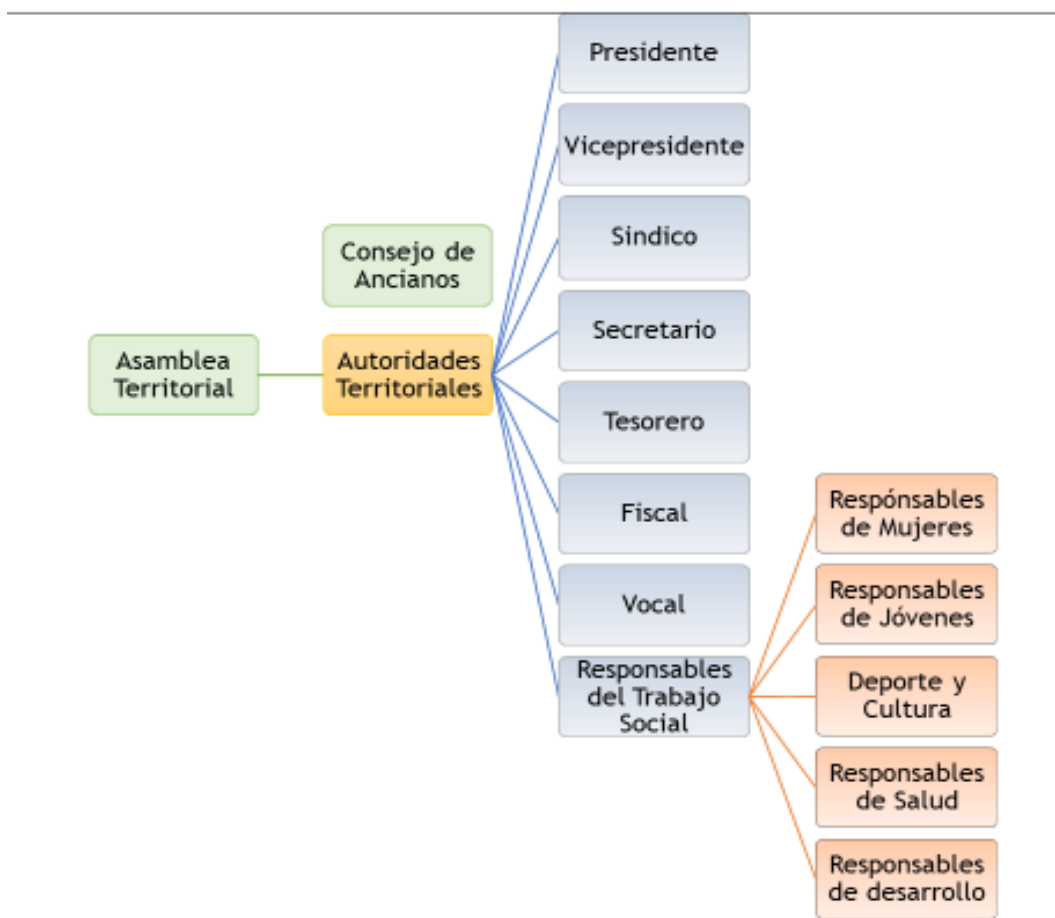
Asamblea Territorial

Consejo de Ancianos

Autoridades Territoriales

Presidente

Vicepresidente

Sindico

Secretario

Tesorero

Fiscal

Vocal

Responsables del Trabajo Social

Respónsables de Mujeres

Responsables de Jóvenes

Deporte y Cultura

Responsables de Salud

Responsables de desarrollo